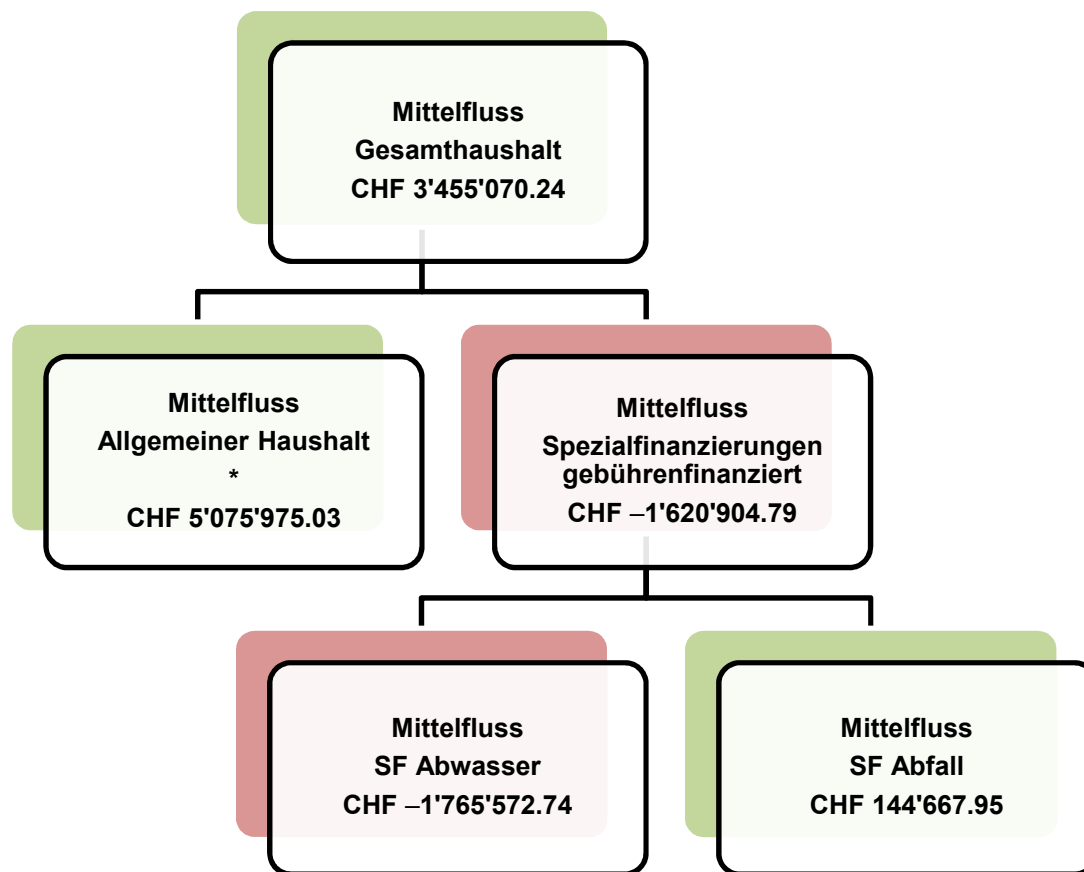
Mittelfluss
Gesamthaushalt
CHF 3'455'070.24

Mittelfluss
Allgemeiner Haushalt
*
CHF 5'075'975.03

Mittelfluss
Spezialfinanzierungen gebührenfinanziert
CHF –1'620'904.79

Mittelfluss
SF Abwasser
CHF –1'765'572.74

Mittelfluss
SF Abfall
CHF 144'667.95